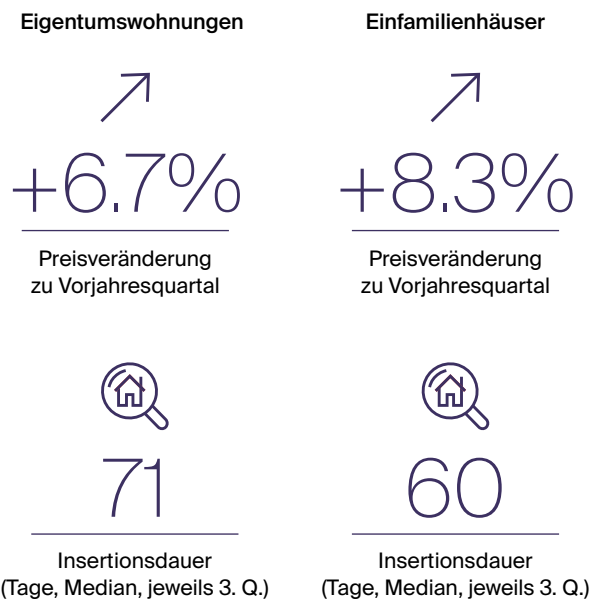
Eigentumswohnungen

↗

+6.7%

Preisveränderung zu Vorjahresquartal

71

Insertionsdauer (Tage, Median, jeweils 3. Q.)

Einfamilienhäuser

↗

+8.3%

Preisveränderung zu Vorjahresquartal

60

Insertionsdauer (Tage, Median, jeweils 3. Q.)